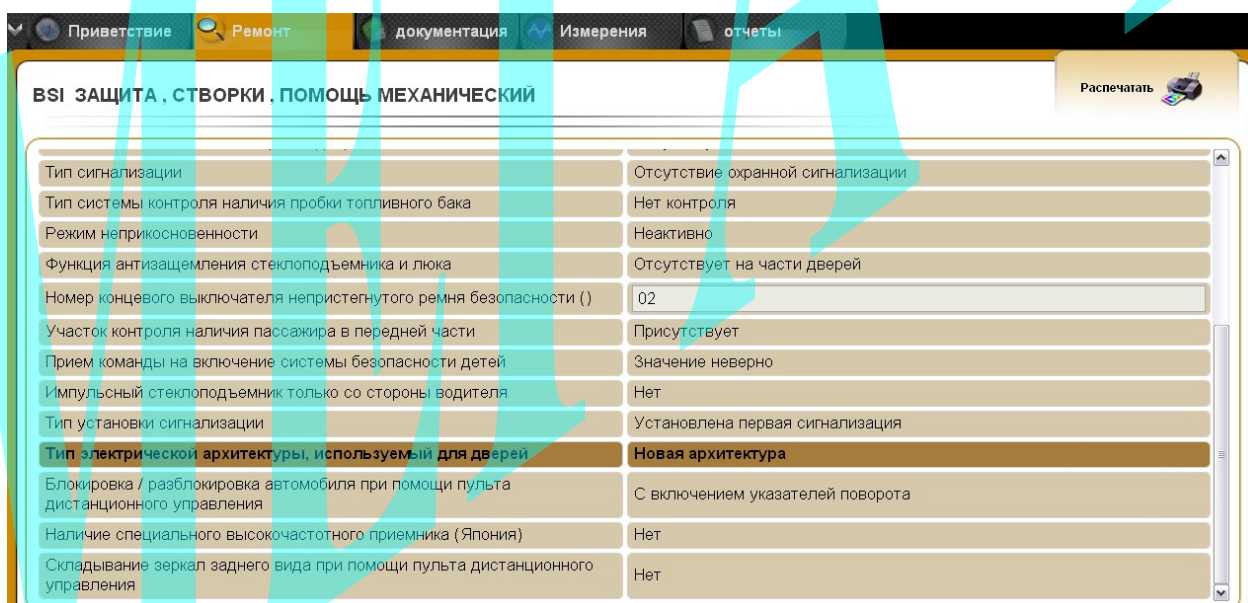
Приветствие Ремонт документация Измерения отчеты

BSI ЗАЩИТА , СТВОРКИ , ПОМОЩЬ МЕХАНИЧЕСКИЙ

Распечатать

| | |
|---|---|
| Тип сигнализации | Отсутствие охранной сигнализации |
| Тип системы контроля наличия пробки топливного бака | Нет контроля |
| Режим неприкосновенности | Неактивно |
| Функция антизащемления стеклоподъемника и люка | Отсутствует на части дверей |
| Номер концевого выключателя непристегнутого ремня безопасности () | 02 |
| Участок контроля наличия пассажира в передней части | Присутствует |
| Прием команды на включение системы безопасности детей | Значение неверно |
| Импульсный стеклоподъемник только со стороны водителя | Нет |
| Тип установки сигнализации | Установлена первая сигнализация |
| Тип электрической архитектуры, используемый для дверей | Новая архитектура |
| Блокировка / разблокировка автомобиля при помощи пульта дистанционного управления | С включением указателей поворота |
| Наличие специального высокочастотного приемника (Япония) | Нет |
| Складывание зеркал заднего вида при помощи пульта дистанционного управления | Нет |